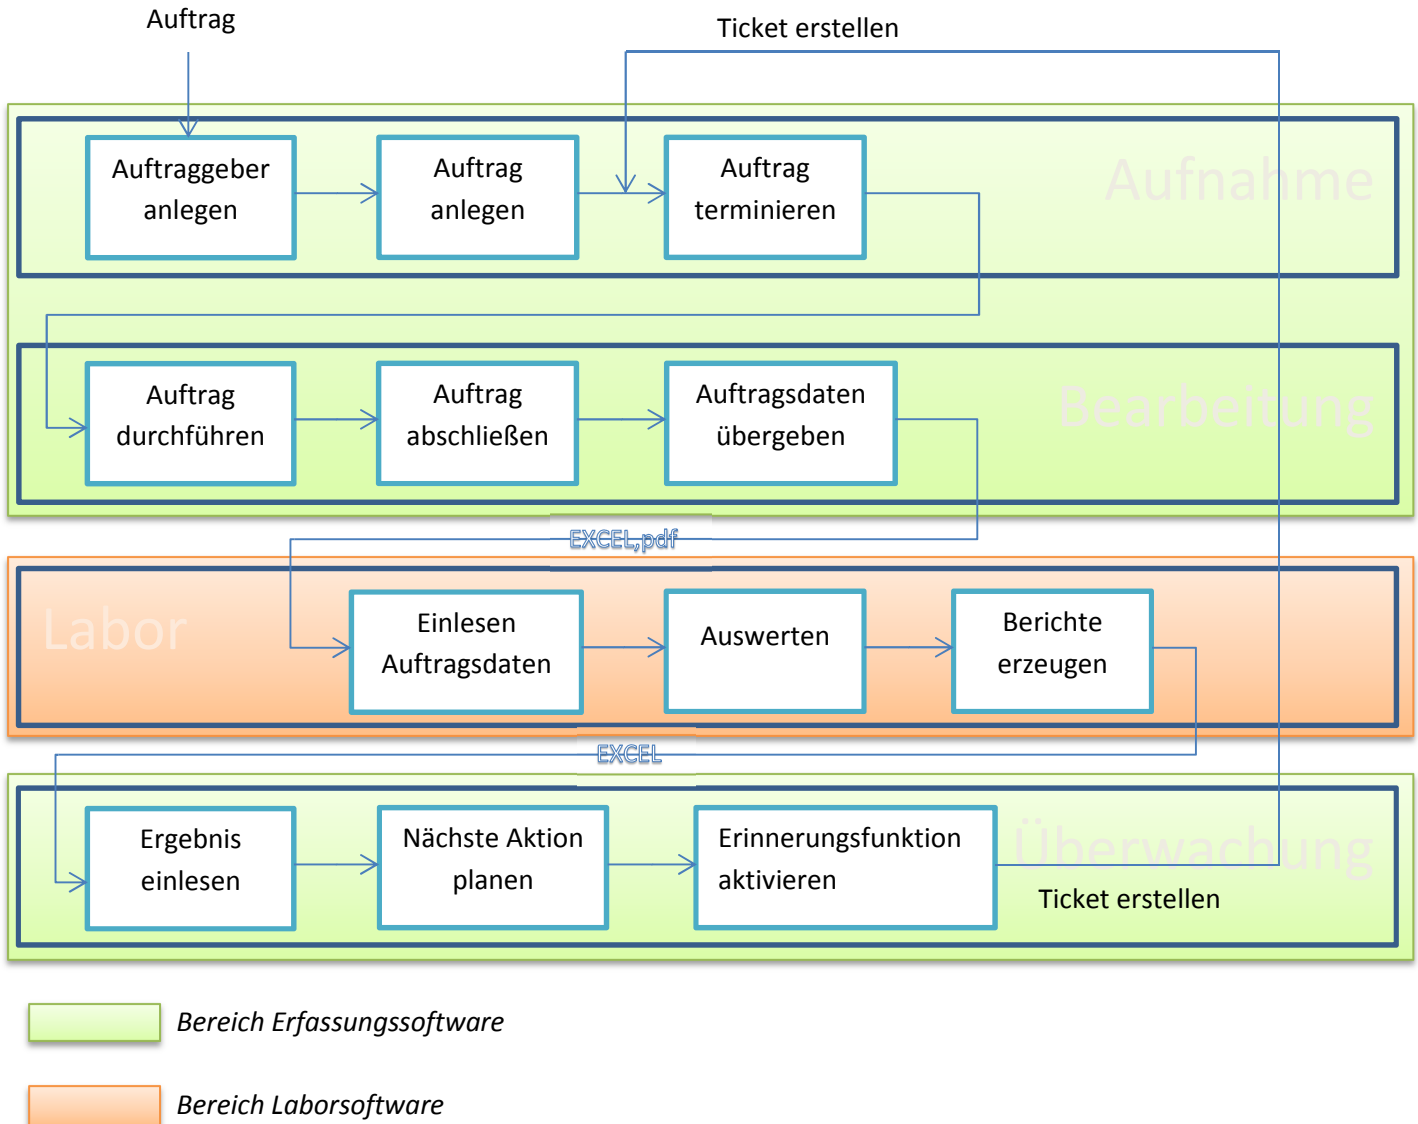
Auftrag

Ticket erstellen

Auftraggeber anlegen

Auftrag anlegen

Auftrag terminieren

Aufnahme

Auftrag durchführen

Auftrag abschließen

Auftragsdaten übergeben

Bearbeitung

EXCEL,pdf

Labor

Einlesen Auftragsdaten

Auswerten

Berichte erzeugen

EXCEL

Ergebnis einlesen

Nächste Aktion planen

Erinnerungsfunktion aktivieren

Überwachung

Ticket erstellen

Bereich Erfassungssoftware

Bereich Laborsoftware